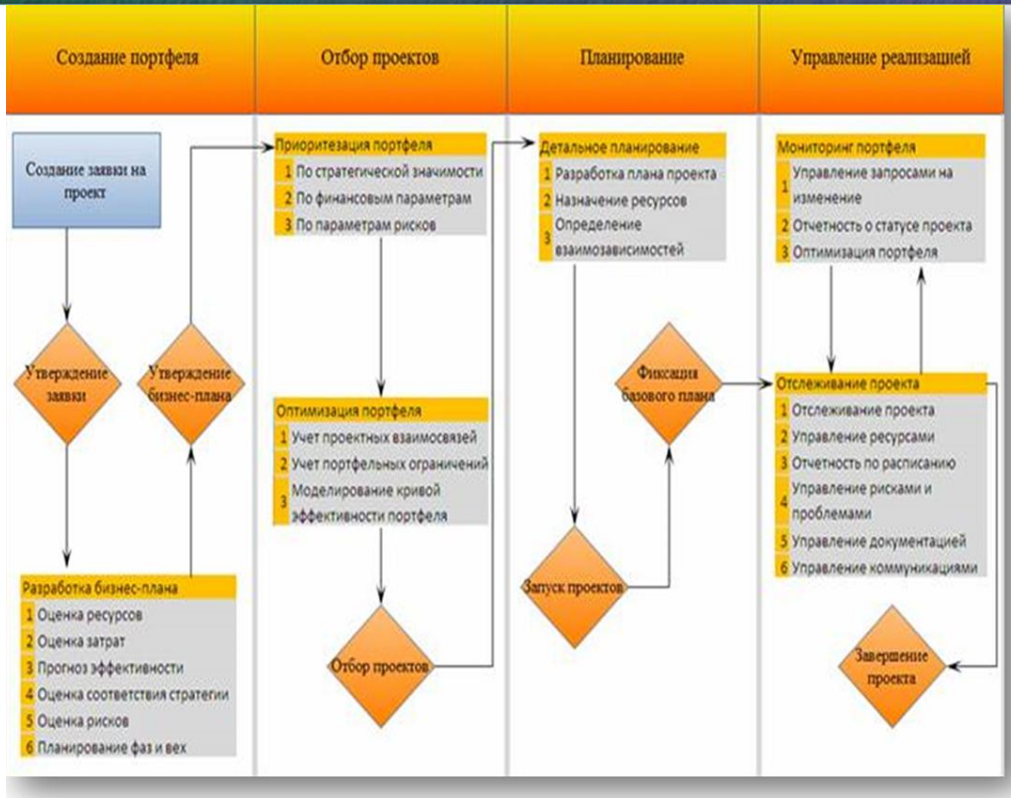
Создание портфеля

Отбор проектов

Планирование

Управление реализацией

Создание заявки на проект

Утверждение заявки

Утверждение бизнес-плана

Разработка бизнес-плана
1 Оценка ресурсов
2 Оценка затрат
3 Прогноз эффективности
4 Оценка соответствия стратегии
5 Оценка рисков
6 Планирование фаз и вех

Приоритезация портфеля
1 По стратегической значимости
2 По финансовым параметрам
3 По параметрам рисков

Оптимизация портфеля
1 Учет проектных взаимосвязей
2 Учет портфельных ограничений
3 Моделирование кривой эффективности портфеля

Отбор проектов

Детальное планирование
1 Разработка плана проекта
2 Назначение ресурсов
3 Определение взаимозависимостей

Фиксация базового плана

Запуск проектов

Мониторинг портфеля
1 Управление запросами на изменение
2 Отчетность о статусе проекта
3 Оптимизация портфеля

Отслеживание проекта
1 Отслеживание проекта
2 Управление ресурсами
3 Отчетность по расписанию
4 Управление рисками и проблемами
5 Управление документацией
6 Управление коммуникациями

Завершение проекта